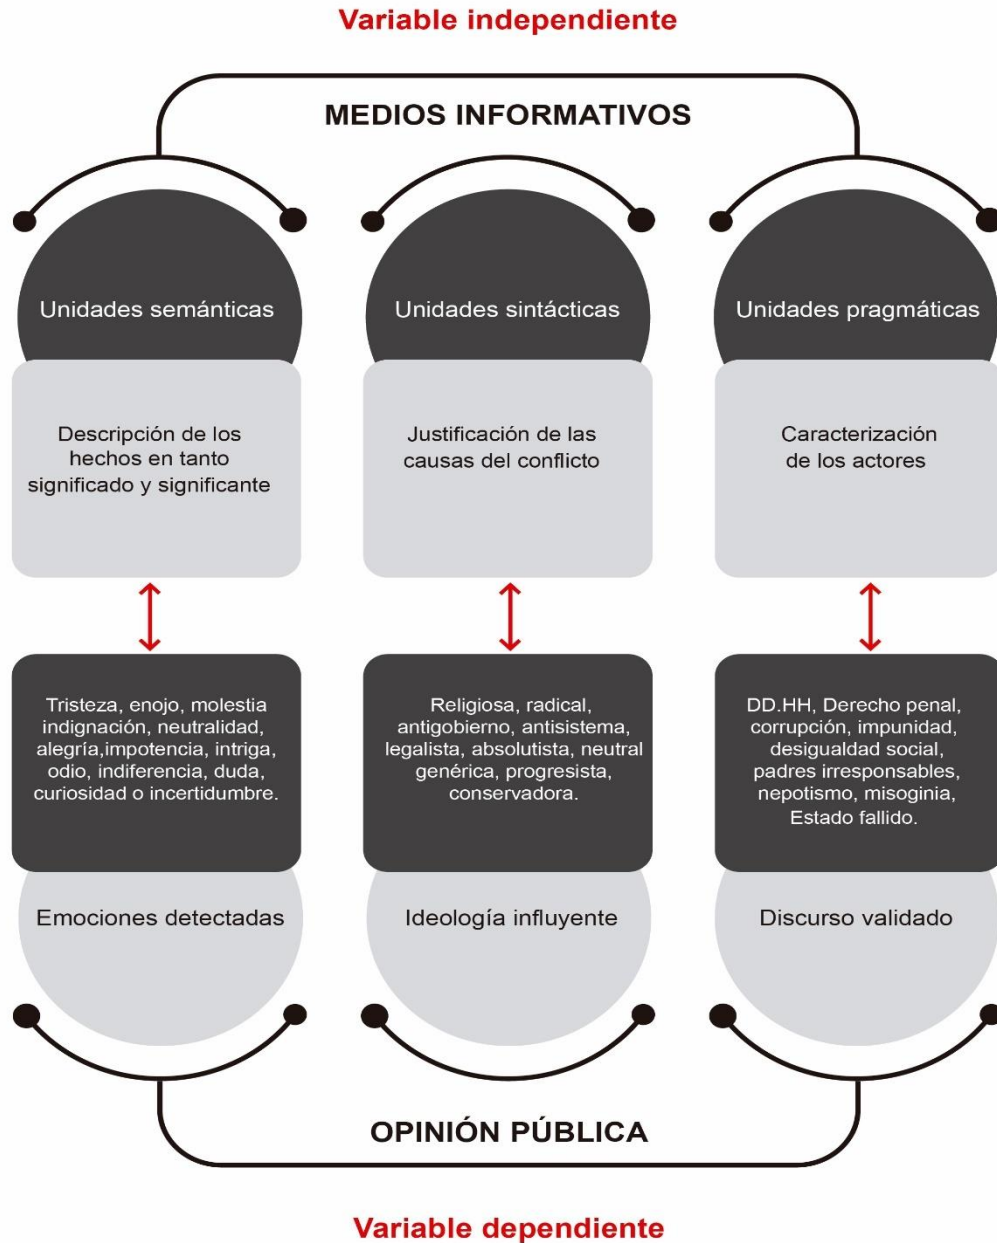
Variable independiente

MEDIOS INFORMATIVOS

Unidades semánticas

Descripción de los hechos en tanto significado y significante

Tristeza, enojo, molestia indignación, neutralidad, alegría,impotencia, intriga, odio, indiferencia, duda, curiosidad o incertidumbre.

Emociones detectadas

Unidades sintácticas

Justificación de las causas del conflicto

Religiosa, radical, antigobierno, antisistema, legalista, absolutista, neutral genérica, progresista, conservadora.

Ideología influyente

Unidades pragmáticas

Caracterización de los actores

DD.HH, Derecho penal, corrupción, impunidad, desigualdad social, padres irresponsables, nepotismo, misoginia, Estado fallido.

Discurso validado

OPINIÓN PÚBLICA

Variable dependiente